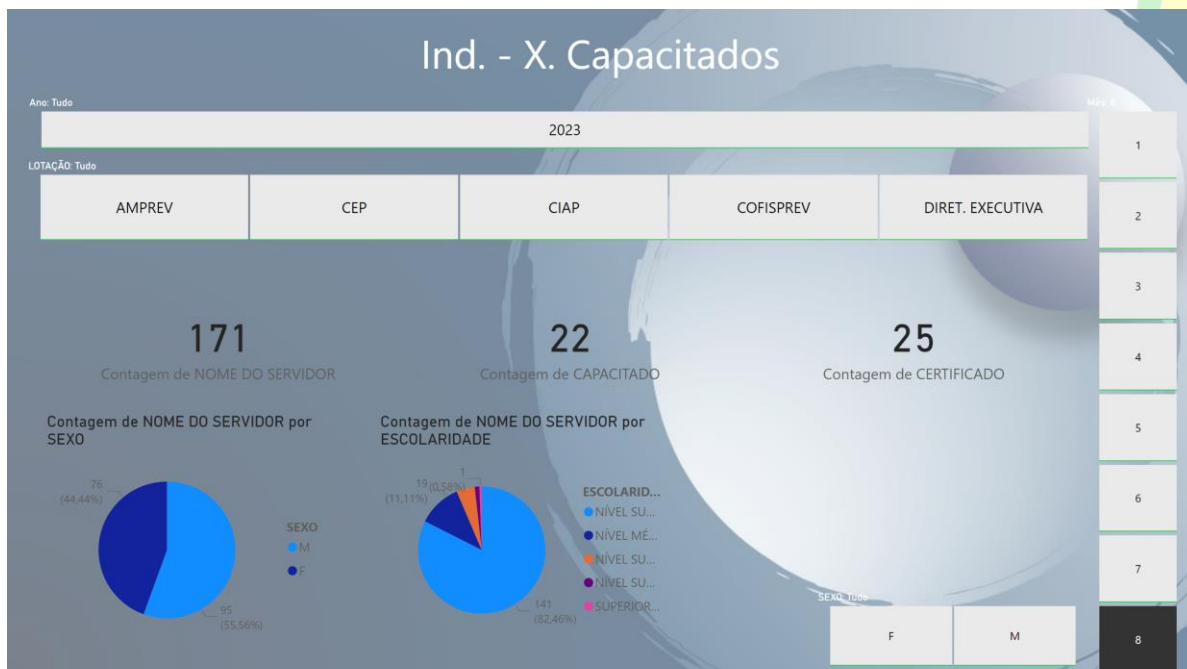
Ind. - X. Capacitados

Ano: Tudo

2023

Mês: 8

LOTAÇÃO: Tudo

| AMPREV | CEP | CIAP | COFISPREV | DIRET. EXECUTIVA |
|---|---|---|---|---|

1
2
3
4
5
6
7
8

171
Contagem de NOME DO SERVIDOR

22
Contagem de CAPACITADO

25
Contagem de CERTIFICADO

Contagem de NOME DO SERVIDOR por SEXO

76 (44,44%)
95 (55,56%)

SEXO
M
F

Contagem de NOME DO SERVIDOR por ESCOLARIDADE

1
19 (0,58%)
(11,11%)
141 (82,46%)

ESCOLARID...
NÍVEL SU...
NÍVEL MÉ...
NÍVEL SU...
NÍVEL SU...
SUPERIOR...

SEXO: Tudo

F
M